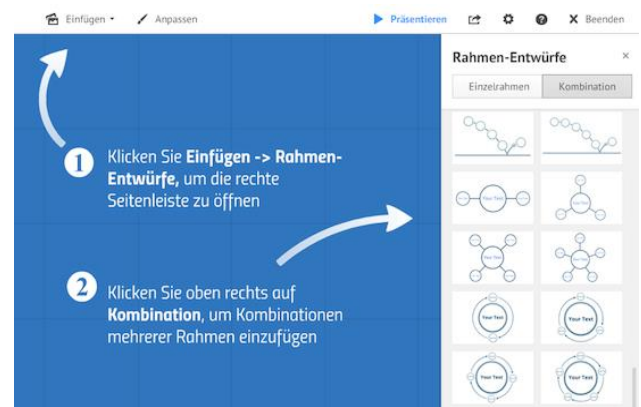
Einfügen ▾ Anpassen Präsentieren Beenden

Rahmen-Entwürfe ×

Einzelrahmen Kombination

1 Klicken Sie **Einfügen -> Rahmen-Entwürfe,** um die rechte Seitenleiste zu öffnen

2 Klicken Sie oben rechts auf **Kombination**, um Kombinationen mehrerer Rahmen einzufügen

Your Text

Your Text

Your Text

Your Text

Your Text

Your Text

Your Text

Your Text